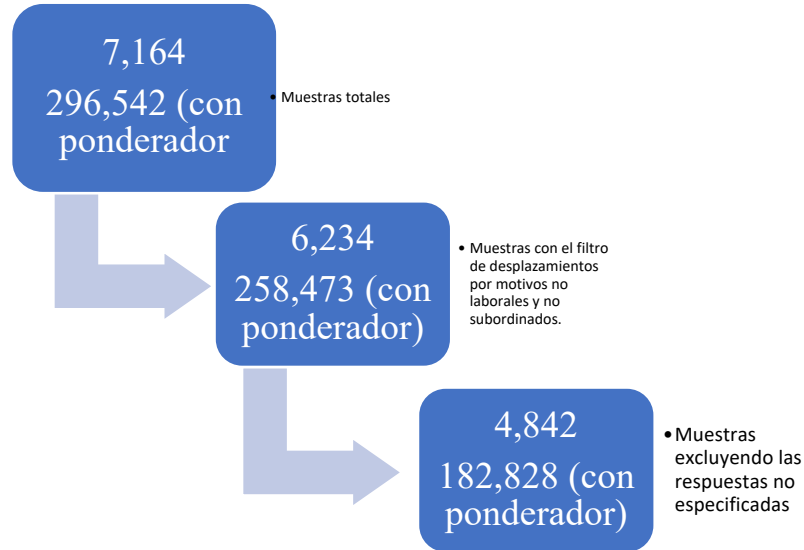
7,164

296,542 (con ponderador

• Muestras totales

6,234

258,473 (con ponderador)

• Muestras con el filtro de desplazamientos por motivos no laborales y no subordinados.

4,842

182,828 (con ponderador)

• Muestras excluyendo las respuestas no especificadas